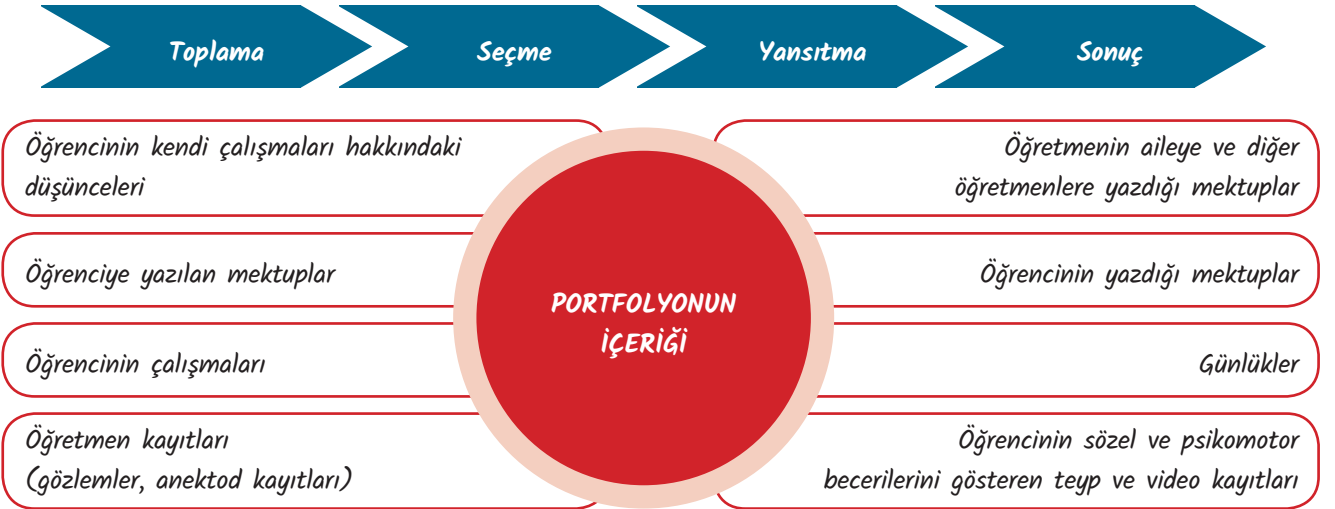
Toplama

Seçme

Yansıtma

Sonuç

Öğrencinin kendi çalışmaları hakkındaki düşünceleri

Öğrenciye yazılan mektuplar

Öğrencinin çalışmaları

Öğretmen kayıtları (gözlemler, anektod kayıtları)

PORTFOLYONUN İÇERİĞİ

Öğretmenin aileye ve diğer öğretmenlere yazdığı mektuplar

Öğrencinin yazdığı mektuplar

Günlükler

Öğrencinin sözel ve psikomotor becerilerini gösteren teyp ve video kayıtları